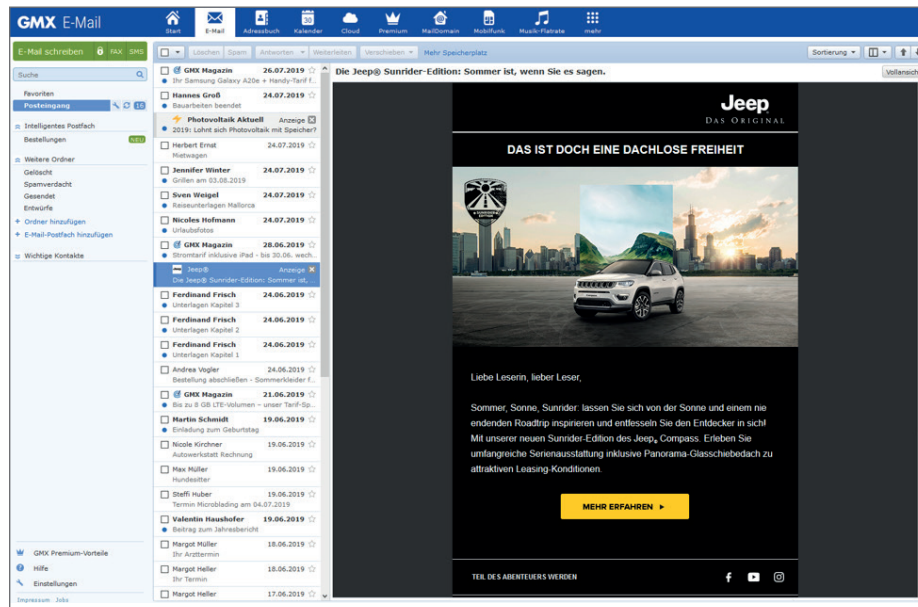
GMX E-Mail

Start E-Mail Adressbuch Kalender Cloud Premium MailDomain Mobilfunk Musik-Flatrate mehr

E-Mail schreiben FAX SMS

Suche

Favoriten
Posteingang 10

Intelligentes Postfach
Bestellungen NEU

Weitere Ordner
Gelöscht
Spamverdacht
Gesendet
Entwürfe
+ Ordner hinzufügen
+ E-Mail-Postfach hinzufügen

Wichtige Kontakte

GMX Premium-Vorteile
Hilfe
Einstellungen
Impressum Jobs

Löschen Spam Antworten Weiterleiten Verschieben Mehr Speicherplatz Sortierung

GMX Magazin 26.07.2019
Ihr Samsung Galaxy A20e + Handy-Tarif f...
Hannes Groß 24.07.2019
Bauarbeiten beendet
Photovoltaik Aktuell Anzeige
2019: Lohnt sich Photovoltaik mit Speicher?
Herbert Ernst 24.07.2019
Mietwagen
Jennifer Winter 24.07.2019
Grüßen am 03.08.2019
Sven Weigel 24.07.2019
Reiseunterlagen Mallorca
Nicoles Hofmann 24.07.2019
Urlaubsfotos
GMX Magazin 28.06.2019
Stromtarif inklusive iPad - bis 30.06. wech...
Jeep® Anzeige
Die Jeep® Sunrider-Edition: Sommer ist, ...
Ferdinand Frisch 24.06.2019
Unterlagen Kapitel 3
Ferdinand Frisch 24.06.2019
Unterlagen Kapitel 2
Ferdinand Frisch 24.06.2019
Unterlagen Kapitel 1
Andrea Vogler 24.06.2019
Bestellung abschließen - Sommerkleider f...
GMX Magazin 21.06.2019
Bis zu 8 GB LTE-Volumen - unser Tarif-Sp...
Martin Schmidt 19.06.2019
Einladung zum Geburtstag
Nicole Kirchner 19.06.2019
Autowerkstatt Rechnung
Max Müller 19.06.2019
Hundesitter
Steffi Huber 19.06.2019
Termin Microblading am 04.07.2019
Valentin Haushofer 19.06.2019
Beitrag zum Jahresbericht
Margot Müller 18.06.2019
Ihr Arzttermin
Margot Heller 18.06.2019
Ihr Termin
Margot Heller 17.06.2019

Die Jeep® Sunrider-Edition: Sommer ist, wenn Sie es sagen.

Vollansicht

Jeep
DAS ORIGINAL

DAS IST DOCH EINE DACHLOSE FREIHEIT

Liebe Leserin, lieber Leser,

Sommer, Sonne, Sunrider: lassen Sie sich von der Sonne und einem nie endenden Roadtrip inspirieren und entfesseln Sie den Entdecker in sich! Mit unserer neuen Sunrider-Edition des Jeep® Compass. Erleben Sie umfangreiche Serienausstattung inklusive Panorama-Glasschiebedach zu attraktiven Leasing-Konditionen.

MEHR ERFAHREN ►

TEIL DES ABENTEUERS WERDEN